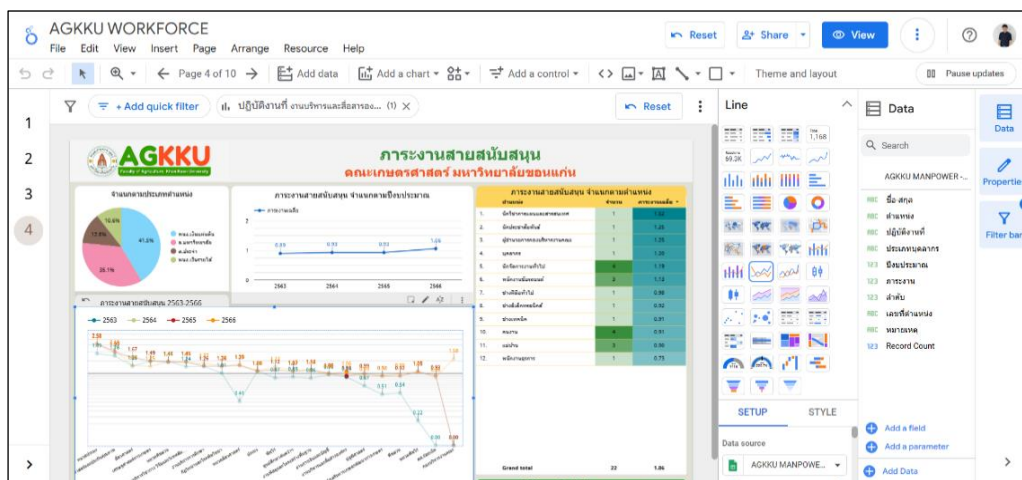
AGKKU WORKFORCE
File Edit View Insert Page Arrange Resource Help
Reset Share View
Page 4 of 10 Add data Add a chart Add a control Theme and layout Pause updates
+ Add quick filter ปฏิบัติงานที่ งานบริหารและสื่อสารอง... (1) Reset
1
2
3
4
AGKKU
ภาระงานสายสนับสนุน
คณะเกษตรศาสตร์ มหาวิทยาลัยขอนแก่น
จำแนกตามประเภทตำแหน่ง
ภาระงานสายสนับสนุน จำแนกตามปีงบประมาณ
ภาระงานสายสนับสนุน จำแนกตามตำแหน่ง
ภาระงานสายสนับสนุน 2563-2566
2563 2564 2565 2566
Grand total
Line
Data
Search
AGKKU MANPOWER -...
ชื่อ สกุล
ตำแหน่ง
ปฏิบัติงานที่
ประเภทบุคลากร
ปีงบประมาณ
ภาระงาน
ลำดับ
เลขที่ตำแหน่ง
หมายเหตุ
Record Count
SETUP STYLE
Data source
AGKKU MANPOWE...
Add a field
Add a parameter
Add Data
Data
Properties
Filter bar